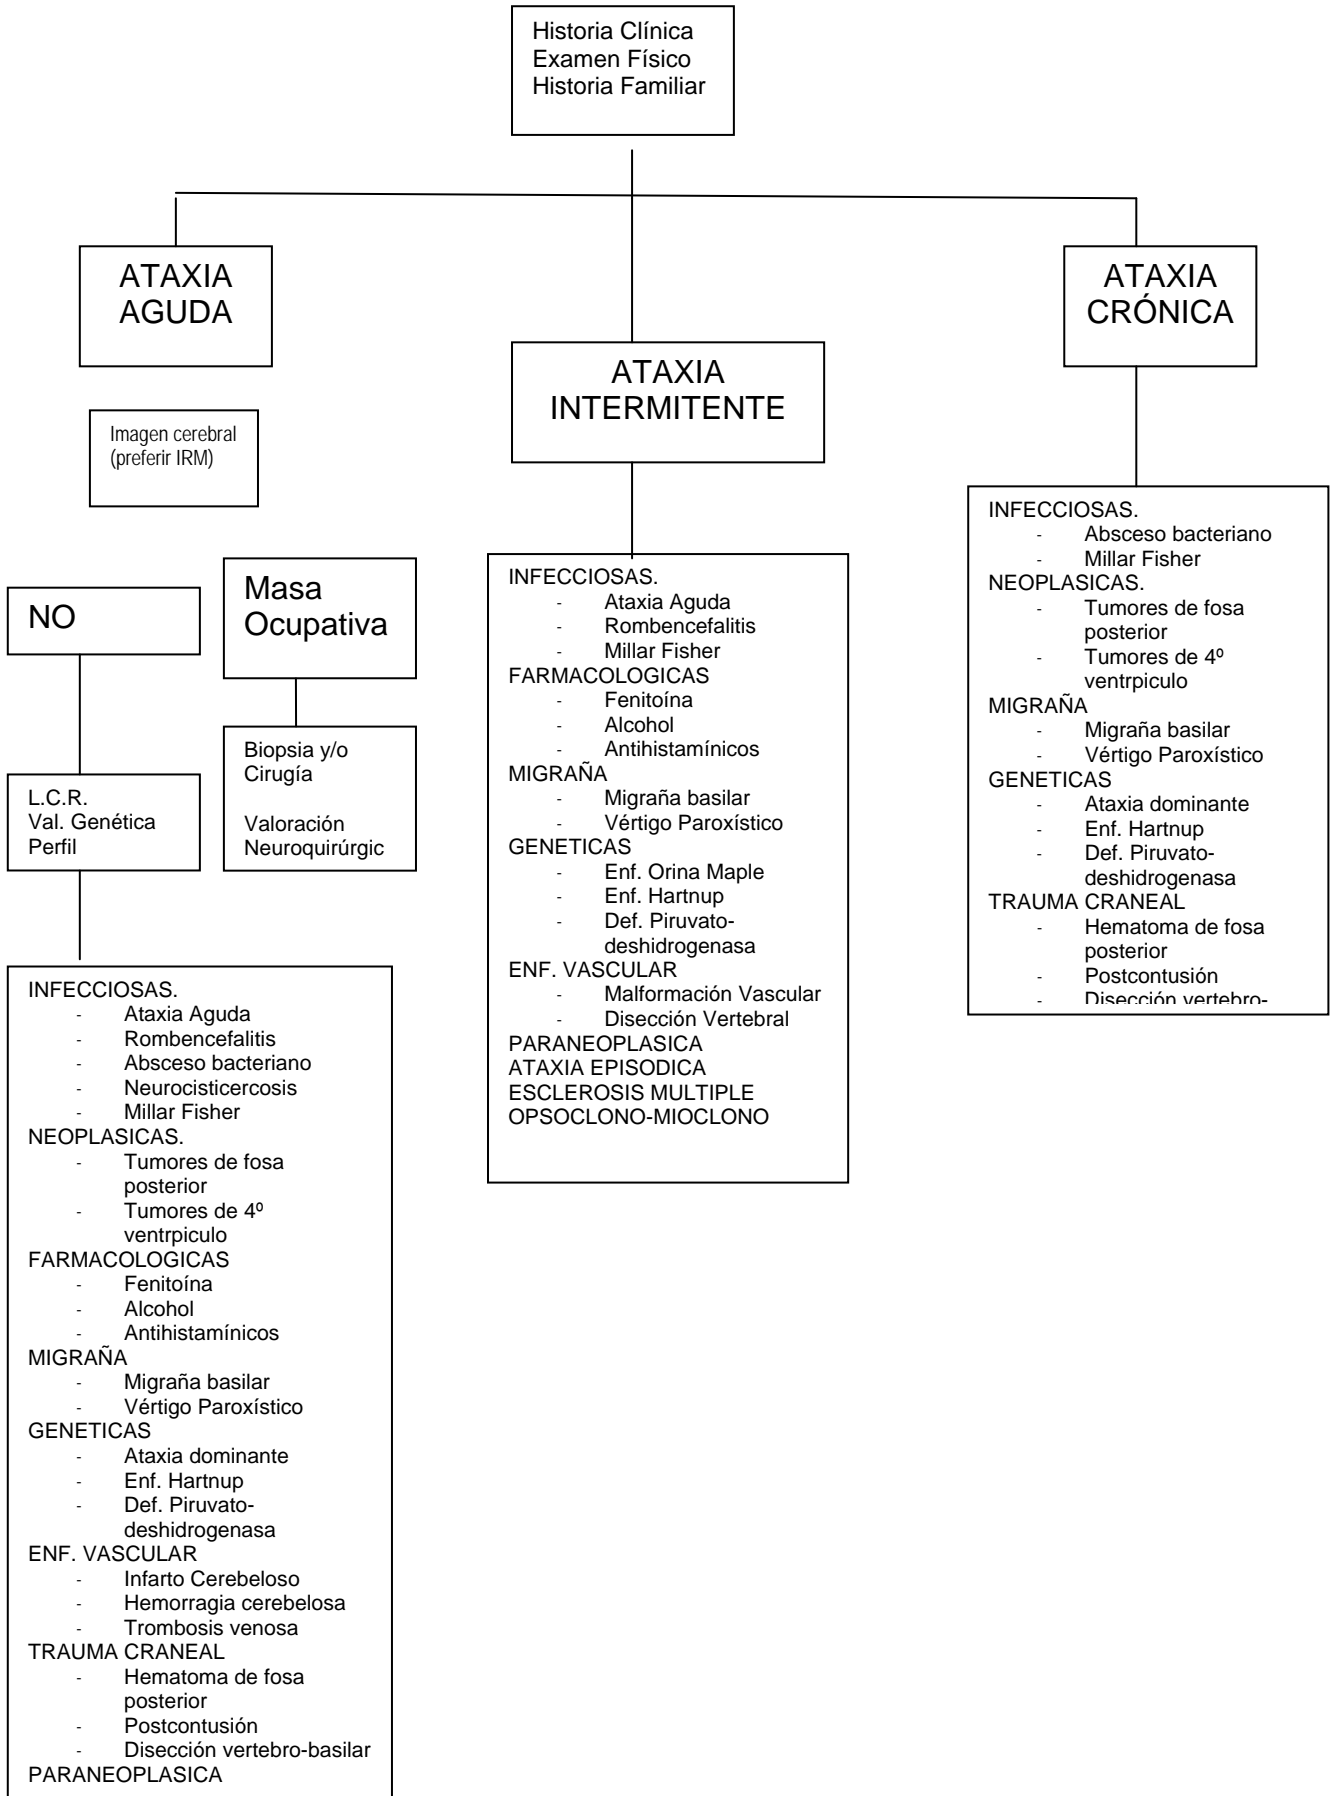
Historia Clínica
Examen Físico
Historia Familiar

ATAXIA AGUDA

Imagen cerebral (preferir IRM)

NO

L.C.R.
Val. Genética
Perfil

INFECCIOSAS.
- Ataxia Aguda
- Rombencefalitis
- Absceso bacteriano
- Neurocisticercosis
- Millar Fisher
NEOPLASICAS.
- Tumores de fosa posterior
- Tumores de 4º ventrpiculo
FARMACOLOGICAS
- Fenitoína
- Alcohol
- Antihistamínicos
MIGRAÑA
- Migraña basilar
- Vértigo Paroxístico
GENETICAS
- Ataxia dominante
- Enf. Hartnup
- Def. Piruvato-deshidrogenasa
ENF. VASCULAR
- Infarto Cerebeloso
- Hemorragia cerebelosa
- Trombosis venosa
TRAUMA CRANEAL
- Hematoma de fosa posterior
- Postcontusión
- Disección vertebro-basilar
PARANEOPLASICA

Masa Ocupativa

Biopsia y/o Cirugía

Valoración Neuroquirúrgic

ATAXIA INTERMITENTE

INFECCIOSAS.
- Ataxia Aguda
- Rombencefalitis
- Millar Fisher
FARMACOLOGICAS
- Fenitoína
- Alcohol
- Antihistamínicos
MIGRAÑA
- Migraña basilar
- Vértigo Paroxístico
GENETICAS
- Enf. Orina Maple
- Enf. Hartnup
- Def. Piruvato-deshidrogenasa
ENF. VASCULAR
- Malformación Vascular
- Disección Vertebral
PARANEOPLASICA
ATAXIA EPISODICA
ESCLEROSIS MULTIPLE
OPSOCLONO-MIOCLONO

ATAXIA CRÓNICA

INFECCIOSAS.
- Absceso bacteriano
- Millar Fisher
NEOPLASICAS.
- Tumores de fosa posterior
- Tumores de 4º ventrpiculo
MIGRAÑA
- Migraña basilar
- Vértigo Paroxístico
GENETICAS
- Ataxia dominante
- Enf. Hartnup
- Def. Piruvato-deshidrogenasa
TRAUMA CRANEAL
- Hematoma de fosa posterior
- Postcontusión
- Disección vertebro-